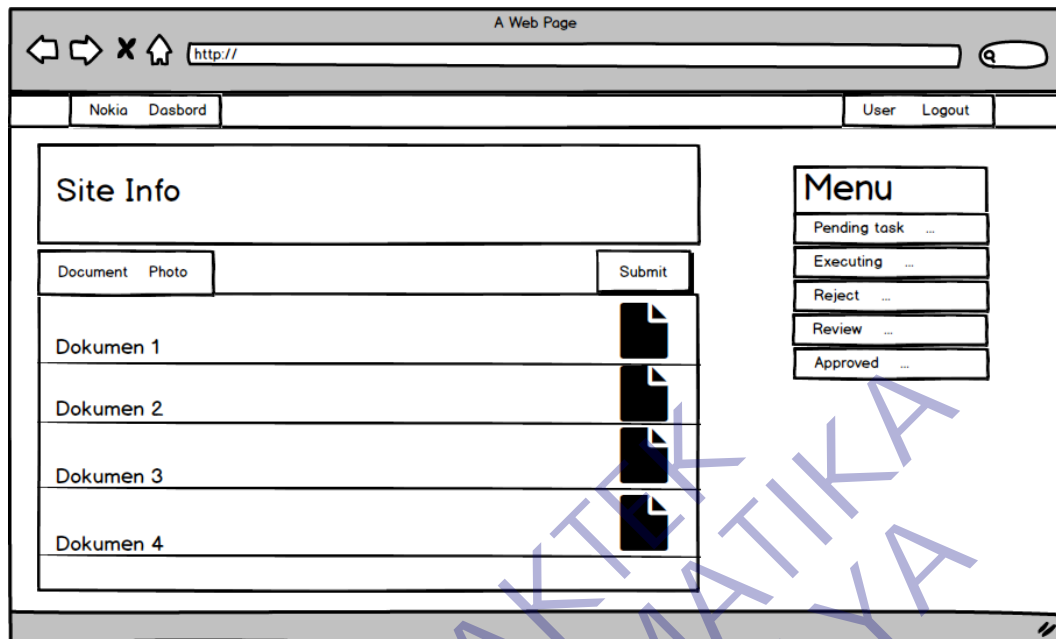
A Web Page

http://

Nokia Dasbord

User Logout

Site Info

Document Photo

Submit

Dokumen 1

Dokumen 2

Dokumen 3

Dokumen 4

Menu

Pending task ...

Executing ...

Reject ...

Review ...

Approved ...

AKTEK
MATIKA
YA